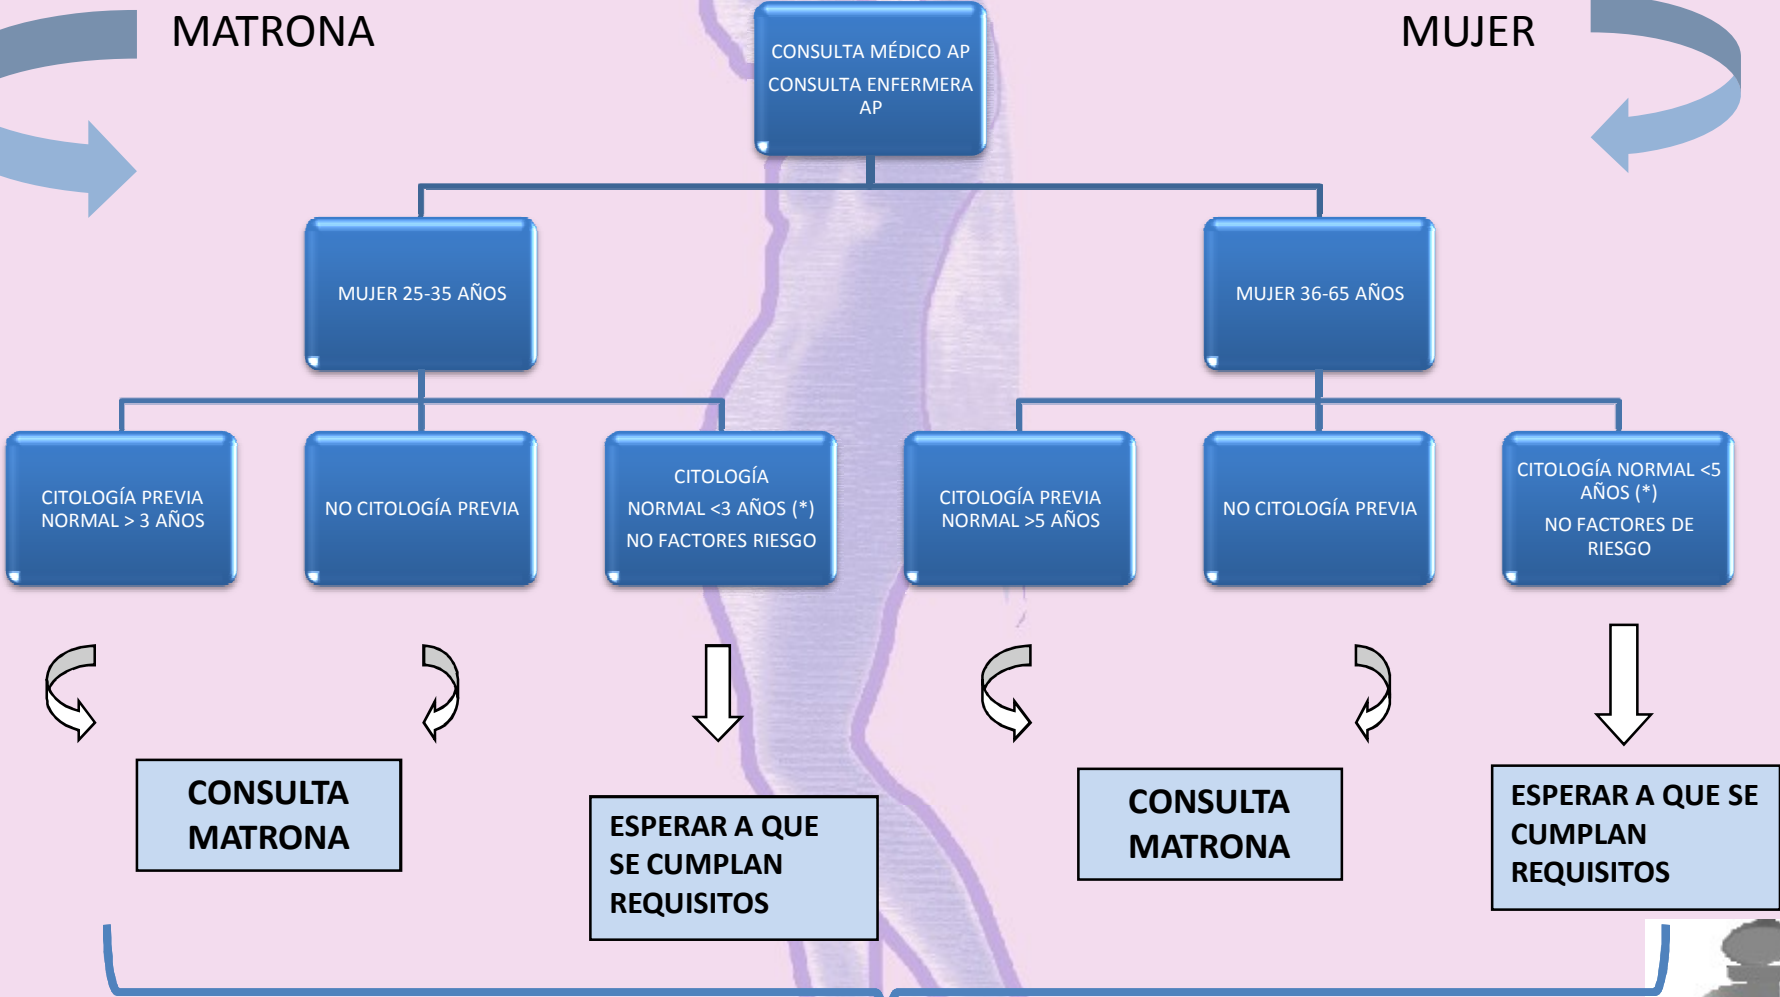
MATRONA

MUJER

CONSULTA MÉDICO AP
CONSULTA ENFERMERA AP

MUJER 25-35 AÑOS

MUJER 36-65 AÑOS

CITOLOGÍA PREVIA NORMAL > 3 AÑOS

NO CITOLOGÍA PREVIA

CITOLOGÍA NORMAL <3 AÑOS (*)
NO FACTORES RIESGO

CITOLOGÍA PREVIA NORMAL >5 AÑOS

NO CITOLOGÍA PREVIA

CITOLOGÍA NORMAL <5 AÑOS (*)
NO FACTORES DE RIESGO

CONSULTA MATRONA

ESPERAR A QUE SE CUMPLAN REQUISITOS

CONSULTA MATRONA

ESPERAR A QUE SE CUMPLAN REQUISITOS